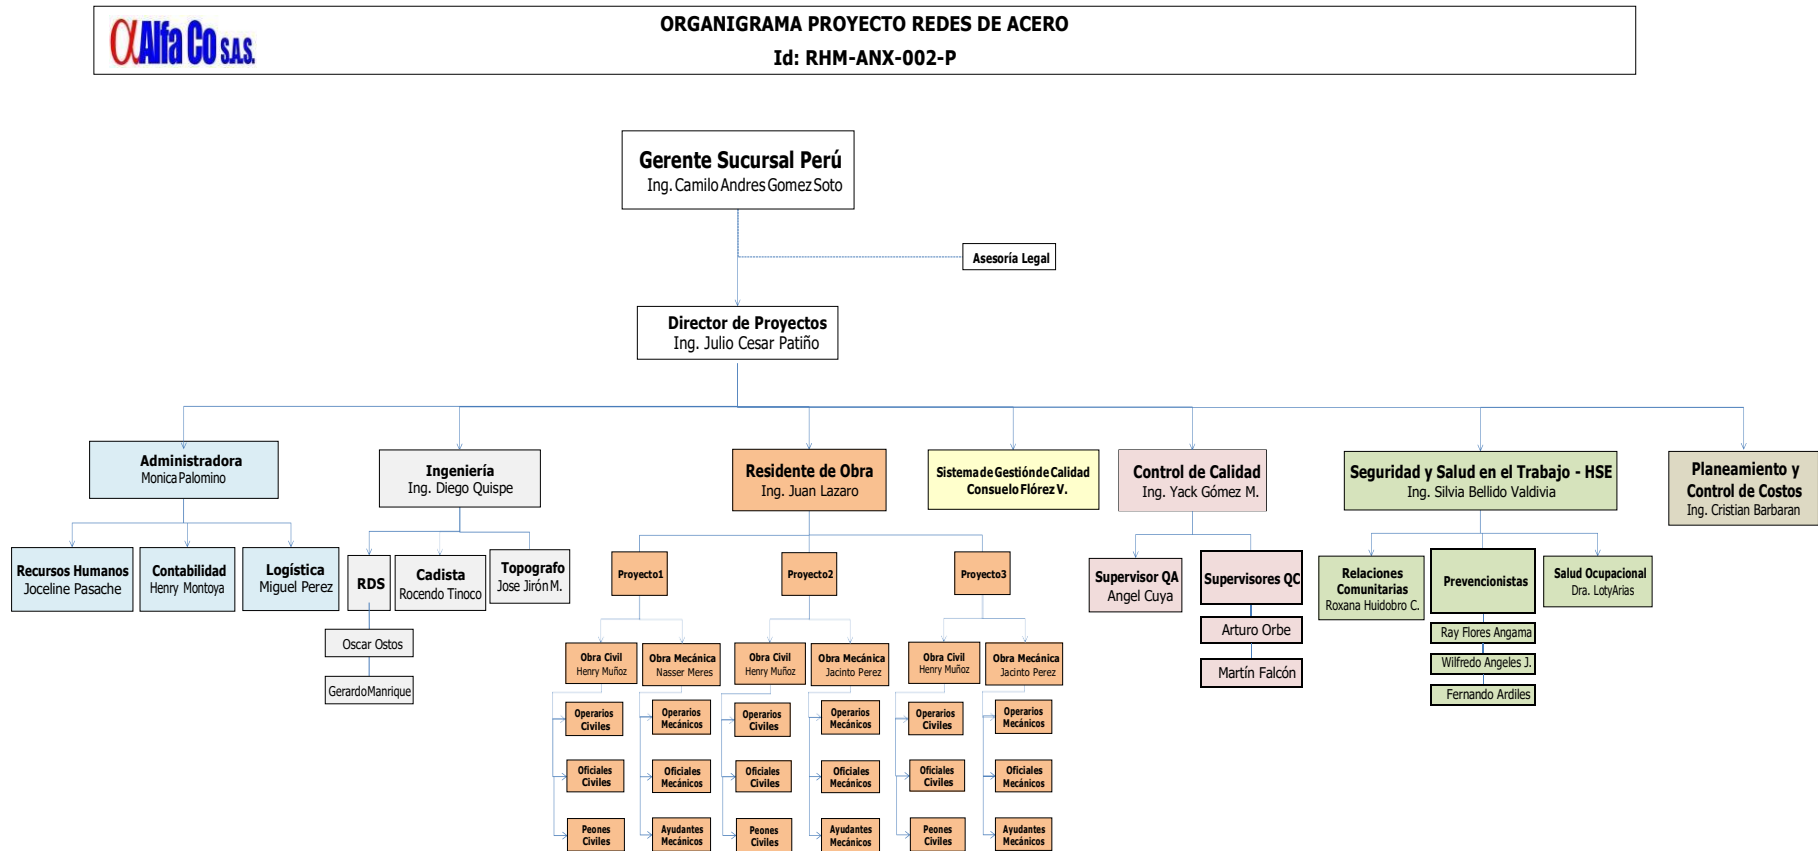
αAlfa Co S.A.S.

ORGANIGRAMA PROYECTO REDES DE ACERO
Id: RHM-ANX-002-P

Gerente Sucursal Perú
Ing. Camilo Andres Gomez Soto

Asesoría Legal

Director de Proyectos
Ing. Julio Cesar Patiño

Administradora
Monica Palomino

Recursos Humanos
Joceline Pasache

Contabilidad
Henry Montoya

Logística
Miguel Perez

Ingeniería
Ing. Diego Quispe

RDS

Oscar Ostos

Gerardo Manrique

Cadista
Rocendo Tinoco

Topografo
Jose Jirón M.

Residente de Obra
Ing. Juan Lazaro

Proyecto1

Obra Civil
Henry Muñoz

Obra Mecánica
Nasser Meres

Operarios Civiles

Oficiales Civiles

Peones Civiles

Operarios Mecánicos

Oficiales Mecánicos

Ayudantes Mecánicos

Proyecto2

Obra Civil
Henry Muñoz

Obra Mecánica
Jacinto Perez

Operarios Civiles

Oficiales Civiles

Peones Civiles

Operarios Mecánicos

Oficiales Mecánicos

Ayudantes Mecánicos

Proyecto3

Obra Civil
Henry Muñoz

Obra Mecánica
Jacinto Perez

Operarios Civiles

Oficiales Civiles

Peones Civiles

Operarios Mecánicos

Oficiales Mecánicos

Ayudantes Mecánicos

Sistema de Gestión de Calidad
Consuelo Flórez V.

Control de Calidad
Ing. Yack Gómez M.

Supervisor QA
Angel Cuya

Supervisores QC

Arturo Orbe

Martín Falcón

Seguridad y Salud en el Trabajo - HSE
Ing. Silvia Bellido Valdivia

Relaciones Comunitarias
Roxana Huidobro C.

Prevencionistas

Ray Flores Angama

Wilfredo Angeles J.

Fernando Ardiles

Salud Ocupacional
Dra. LotyArias

Planeamiento y Control de Costos
Ing. Cristian Barbaran